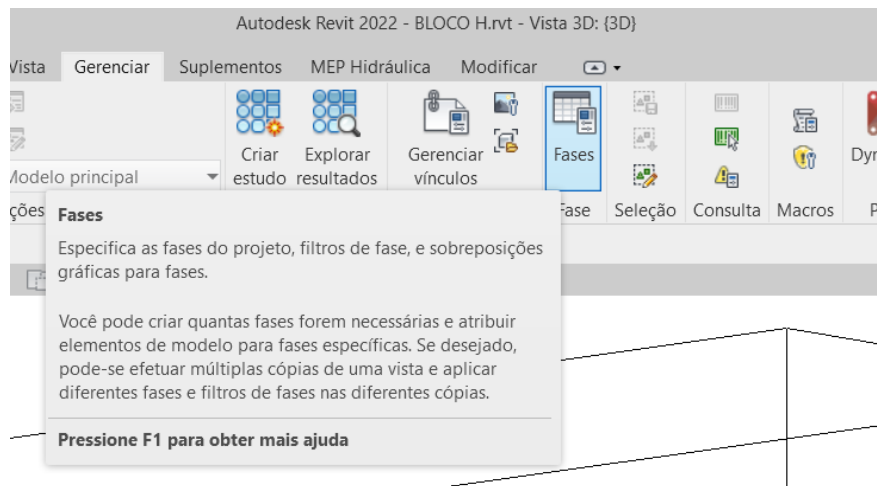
Autodesk Revit 2022 - BLOCO H.rvt - Vista 3D: {3D}

Vista Gerenciar Suplementos MEP Hidráulica Modificar

Modelo principal

Criar estudo

Explorar resultados

Gerenciar vínculos

Fases

ções

Fase Seleção Consulta Macros

Dyr

Fases

Especifica as fases do projeto, filtros de fase, e sobreposições gráficas para fases.

Você pode criar quantas fases forem necessárias e atribuir elementos de modelo para fases específicas. Se desejado, pode-se efetuar múltiplas cópias de uma vista e aplicar diferentes fases e filtros de fases nas diferentes cópias.

Pressione F1 para obter mais ajuda